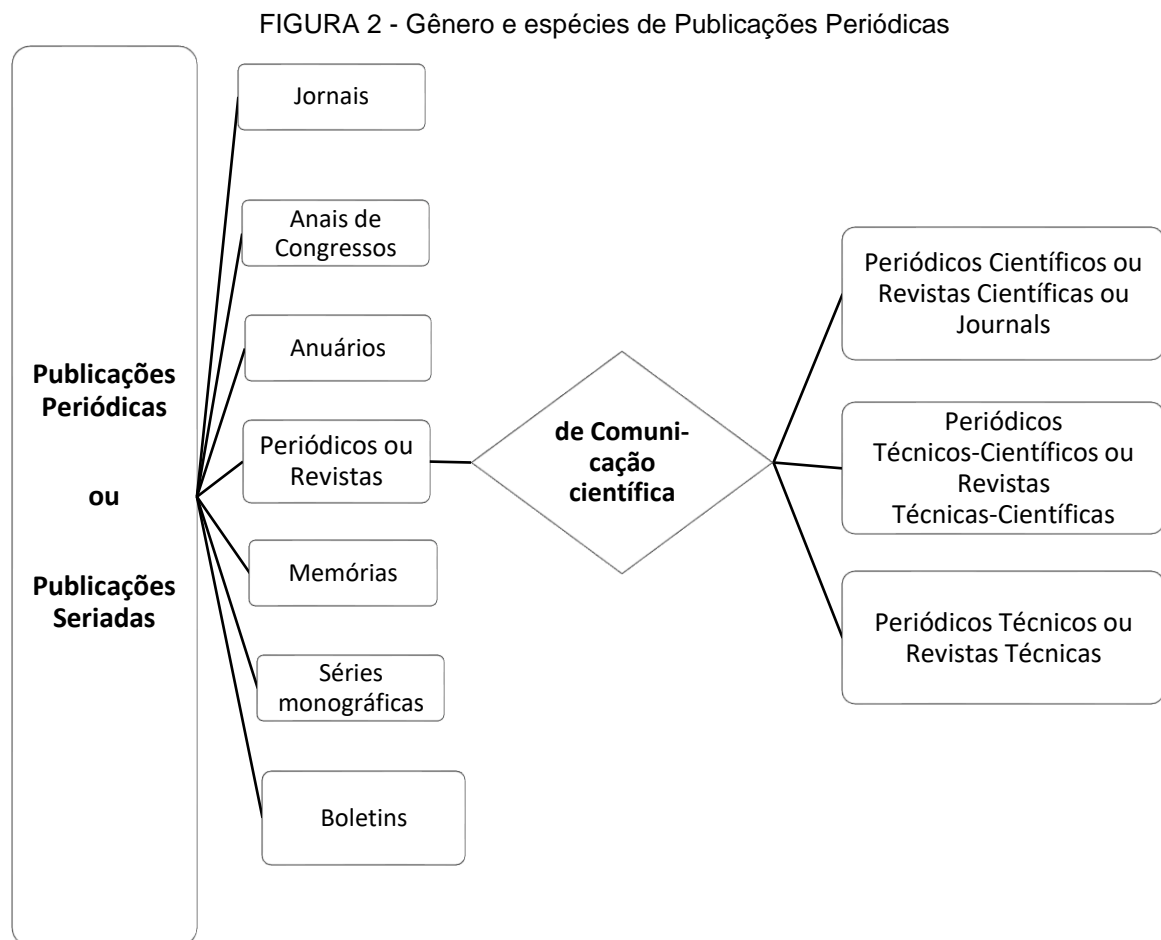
FIGURA 2 - Gênero e espécies de Publicações Periódicas

Publicações Periódicas

ou

Publicações Seriadas

Jornais

Anais de Congressos

Anuários

Periódicos ou Revistas

Memórias

Séries monográficas

Boletins

de Comunicação científica

Periódicos Científicos ou Revistas Científicas ou Journals

Periódicos Técnicos-Científicos ou Revistas Técnicas-Científicas

Periódicos Técnicos ou Revistas Técnicas